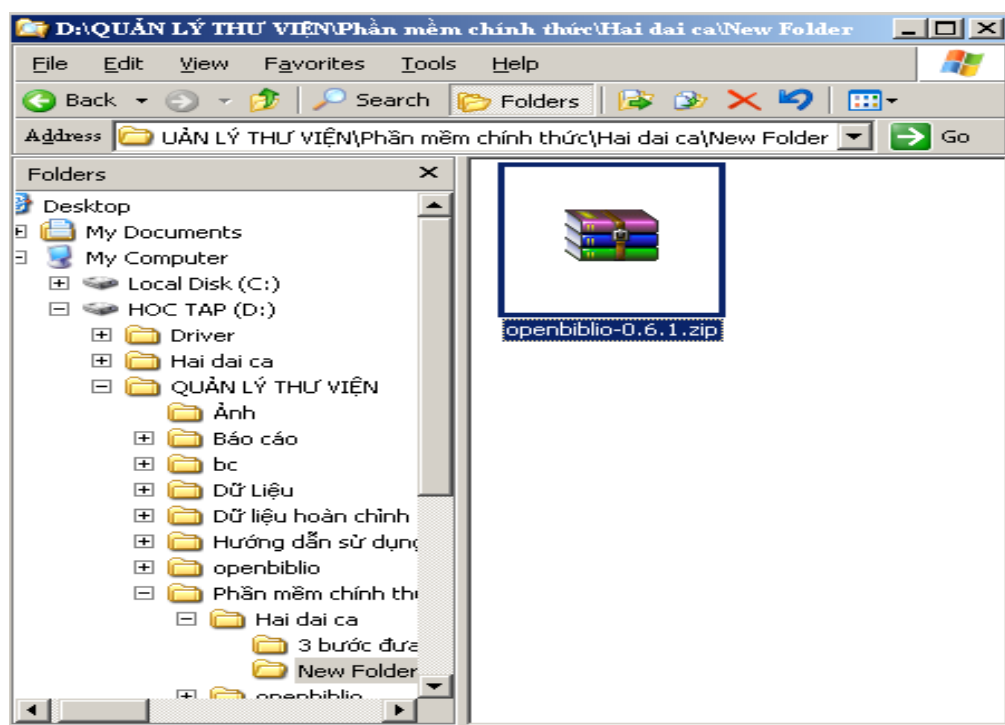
D:\QUẢN LÝ THƯ VIỆN\Phần mềm chính thức\Hai dai ca\New Folder

File Edit View Favorites Tools Help

Back Search Folders

Address UẢN LÝ THƯ VIỆN\Phần mềm chính thức\Hai dai ca\New Folder Go

Folders

Desktop
My Documents
My Computer
Local Disk (C:)
HOC TAP (D:)
Driver
Hai dai ca
QUẢN LÝ THƯ VIỆN
Ảnh
Báo cáo
bc
Dữ Liệu
Dữ liệu hoàn chỉnh
Hướng dẫn sử dụng
openbiblio
Phần mềm chính th
Hai dai ca
3 bước đưa
New Folder
openbiblio

openbiblio-0.6.1.zip